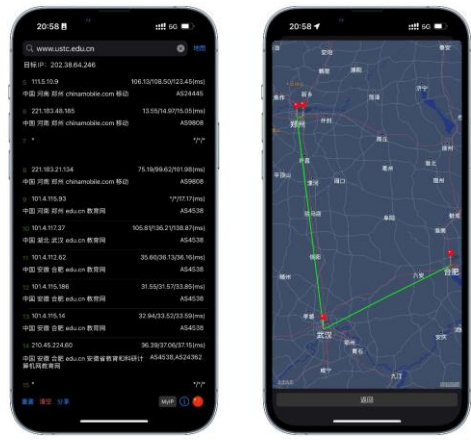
20:58

5G

www.ustc.edu.cn

地图

目标IP: 202.38.64.246

1 111.5.10.9 106.13/108.50/123.45(ms)
中国 河南 郑州 chinamobile.com 移动 AS24445

2 221.183.48.165 13.55/14.97/15.05(ms)
中国 河南 郑州 chinamobile.com 移动 AS9808

3 * */*/*

4 221.183.21.134 75.19/99.62/101.98(ms)
中国 河南 郑州 chinamobile.com 移动 AS9808

5 101.4.115.93 */*/17.17(ms)
中国 河南 郑州 edu.cn 教育网 AS4538

6 101.4.117.37 105.81/136.21/136.87(ms)
中国 湖北 武汉 edu.cn 教育网 AS4538

7 101.4.112.62 35.60/36.13/36.16(ms)
中国 安徽 合肥 edu.cn 教育网 AS4538

8 101.4.115.186 31.55/31.57/33.85(ms)
中国 安徽 合肥 edu.cn 教育网 AS4538

9 101.4.115.14 32.94/33.52/33.59(ms)
中国 安徽 合肥 edu.cn 教育网 AS4538

10 210.45.224.60 36.39/37.06/37.15(ms)
中国 安徽 合肥 edu.cn 安徽省教育和科研计算机网教育网 AS4538,AS24362

11 * */*/*

重置 清空 分享 MyIP

20:58

5G

郑州

开封

许昌

周口

信阳

六安

合肥

武汉

孝感

返回